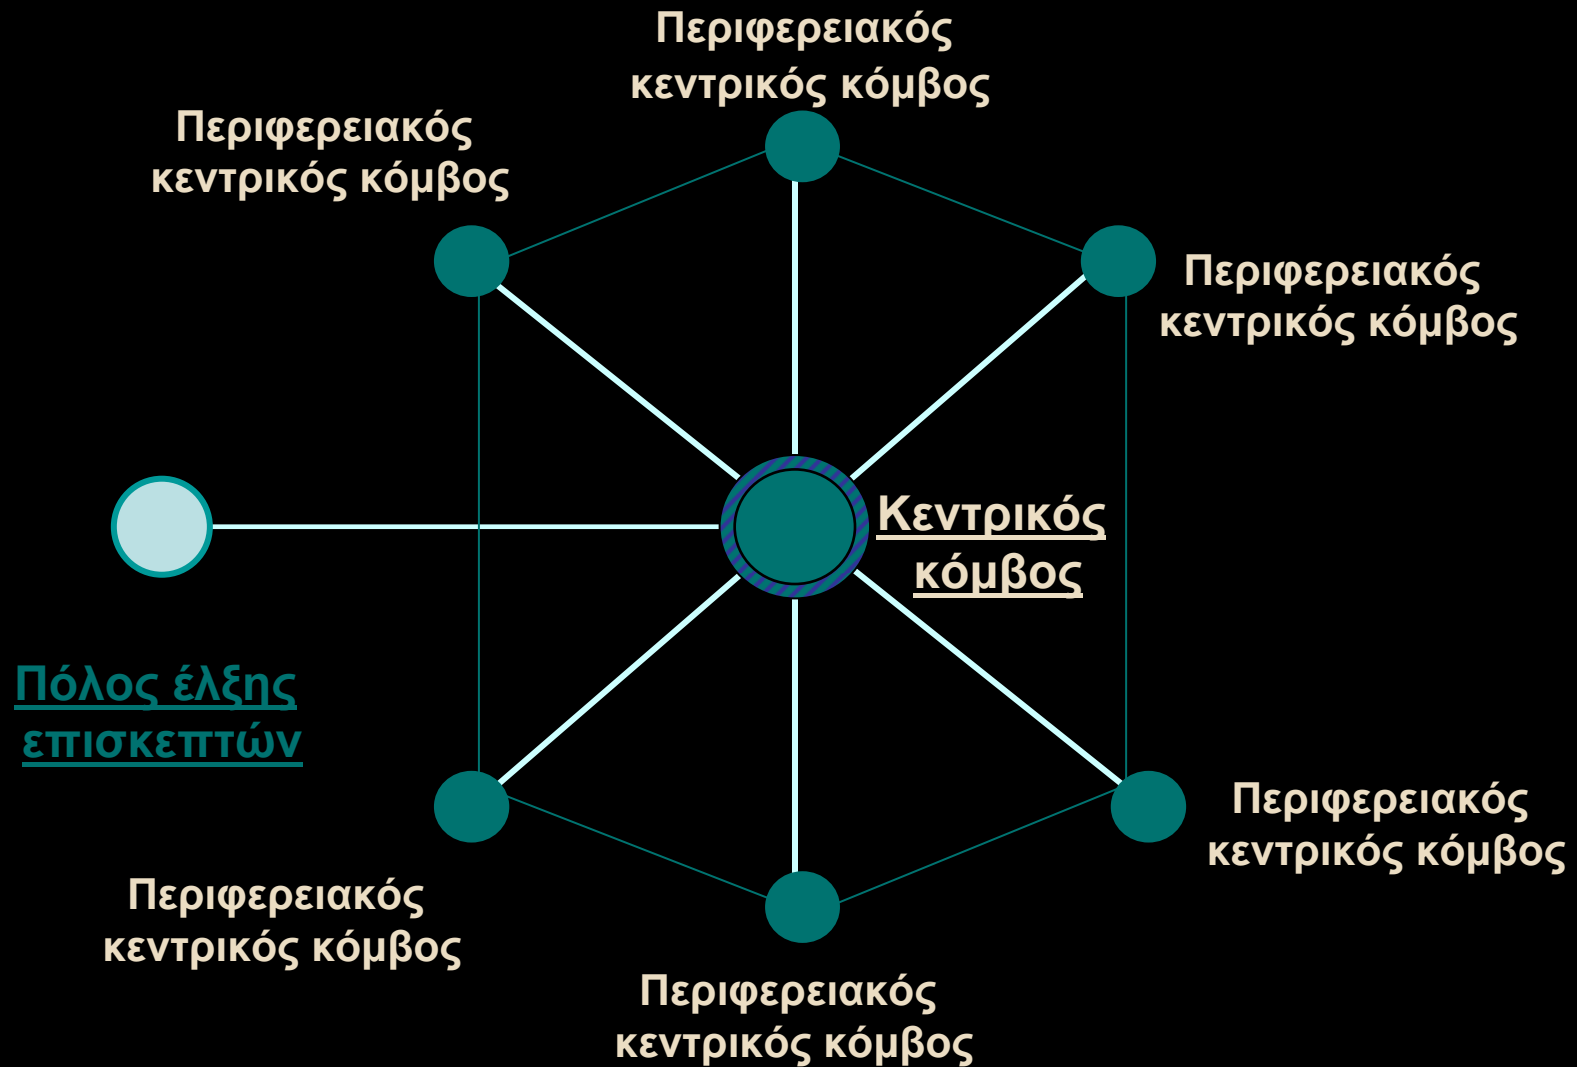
Περιφερειακός κεντρικός κόμβος

Περιφερειακός κεντρικός κόμβος

Περιφερειακός κεντρικός κόμβος

Κεντρικός κόμβος

Πόλος έλξης επισκεπτών

Περιφερειακός κεντρικός κόμβος

Περιφερειακός κεντρικός κόμβος

Περιφερειακός κεντρικός κόμβος